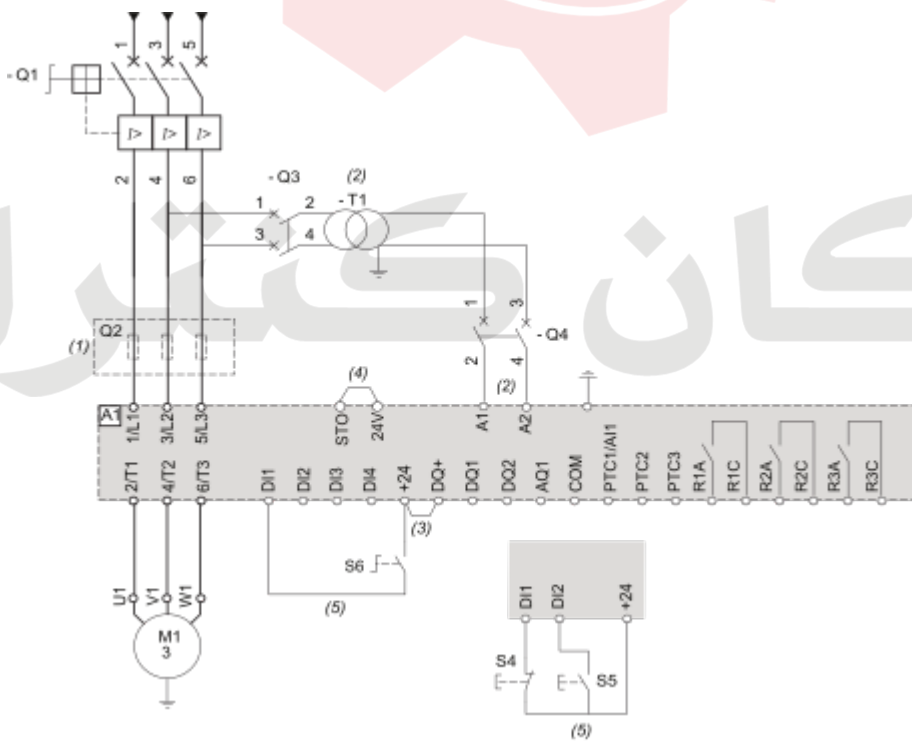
1
3
5
- Q1
2
4
6
- Q3
(2)
- T1
1
2
3
4
1
3
- Q4
2
4
Q2
(1)
(4)
(2)
A1
1/L1
3/L2
5/L3
STO
24V
A1
A2
2/T1
4/T2
6/T3
DI1
DI2
DI3
DI4
+24
DQ+
DQ1
DQ2
AQ1
COM
PTC1/AI1
PTC2
PTC3
R1A
R1C
R2A
R2C
R3A
R3C
(3)
S6
(5)
U1
V1
W1
M1
3
DI1
DI2
+24
S4
S5
(5)